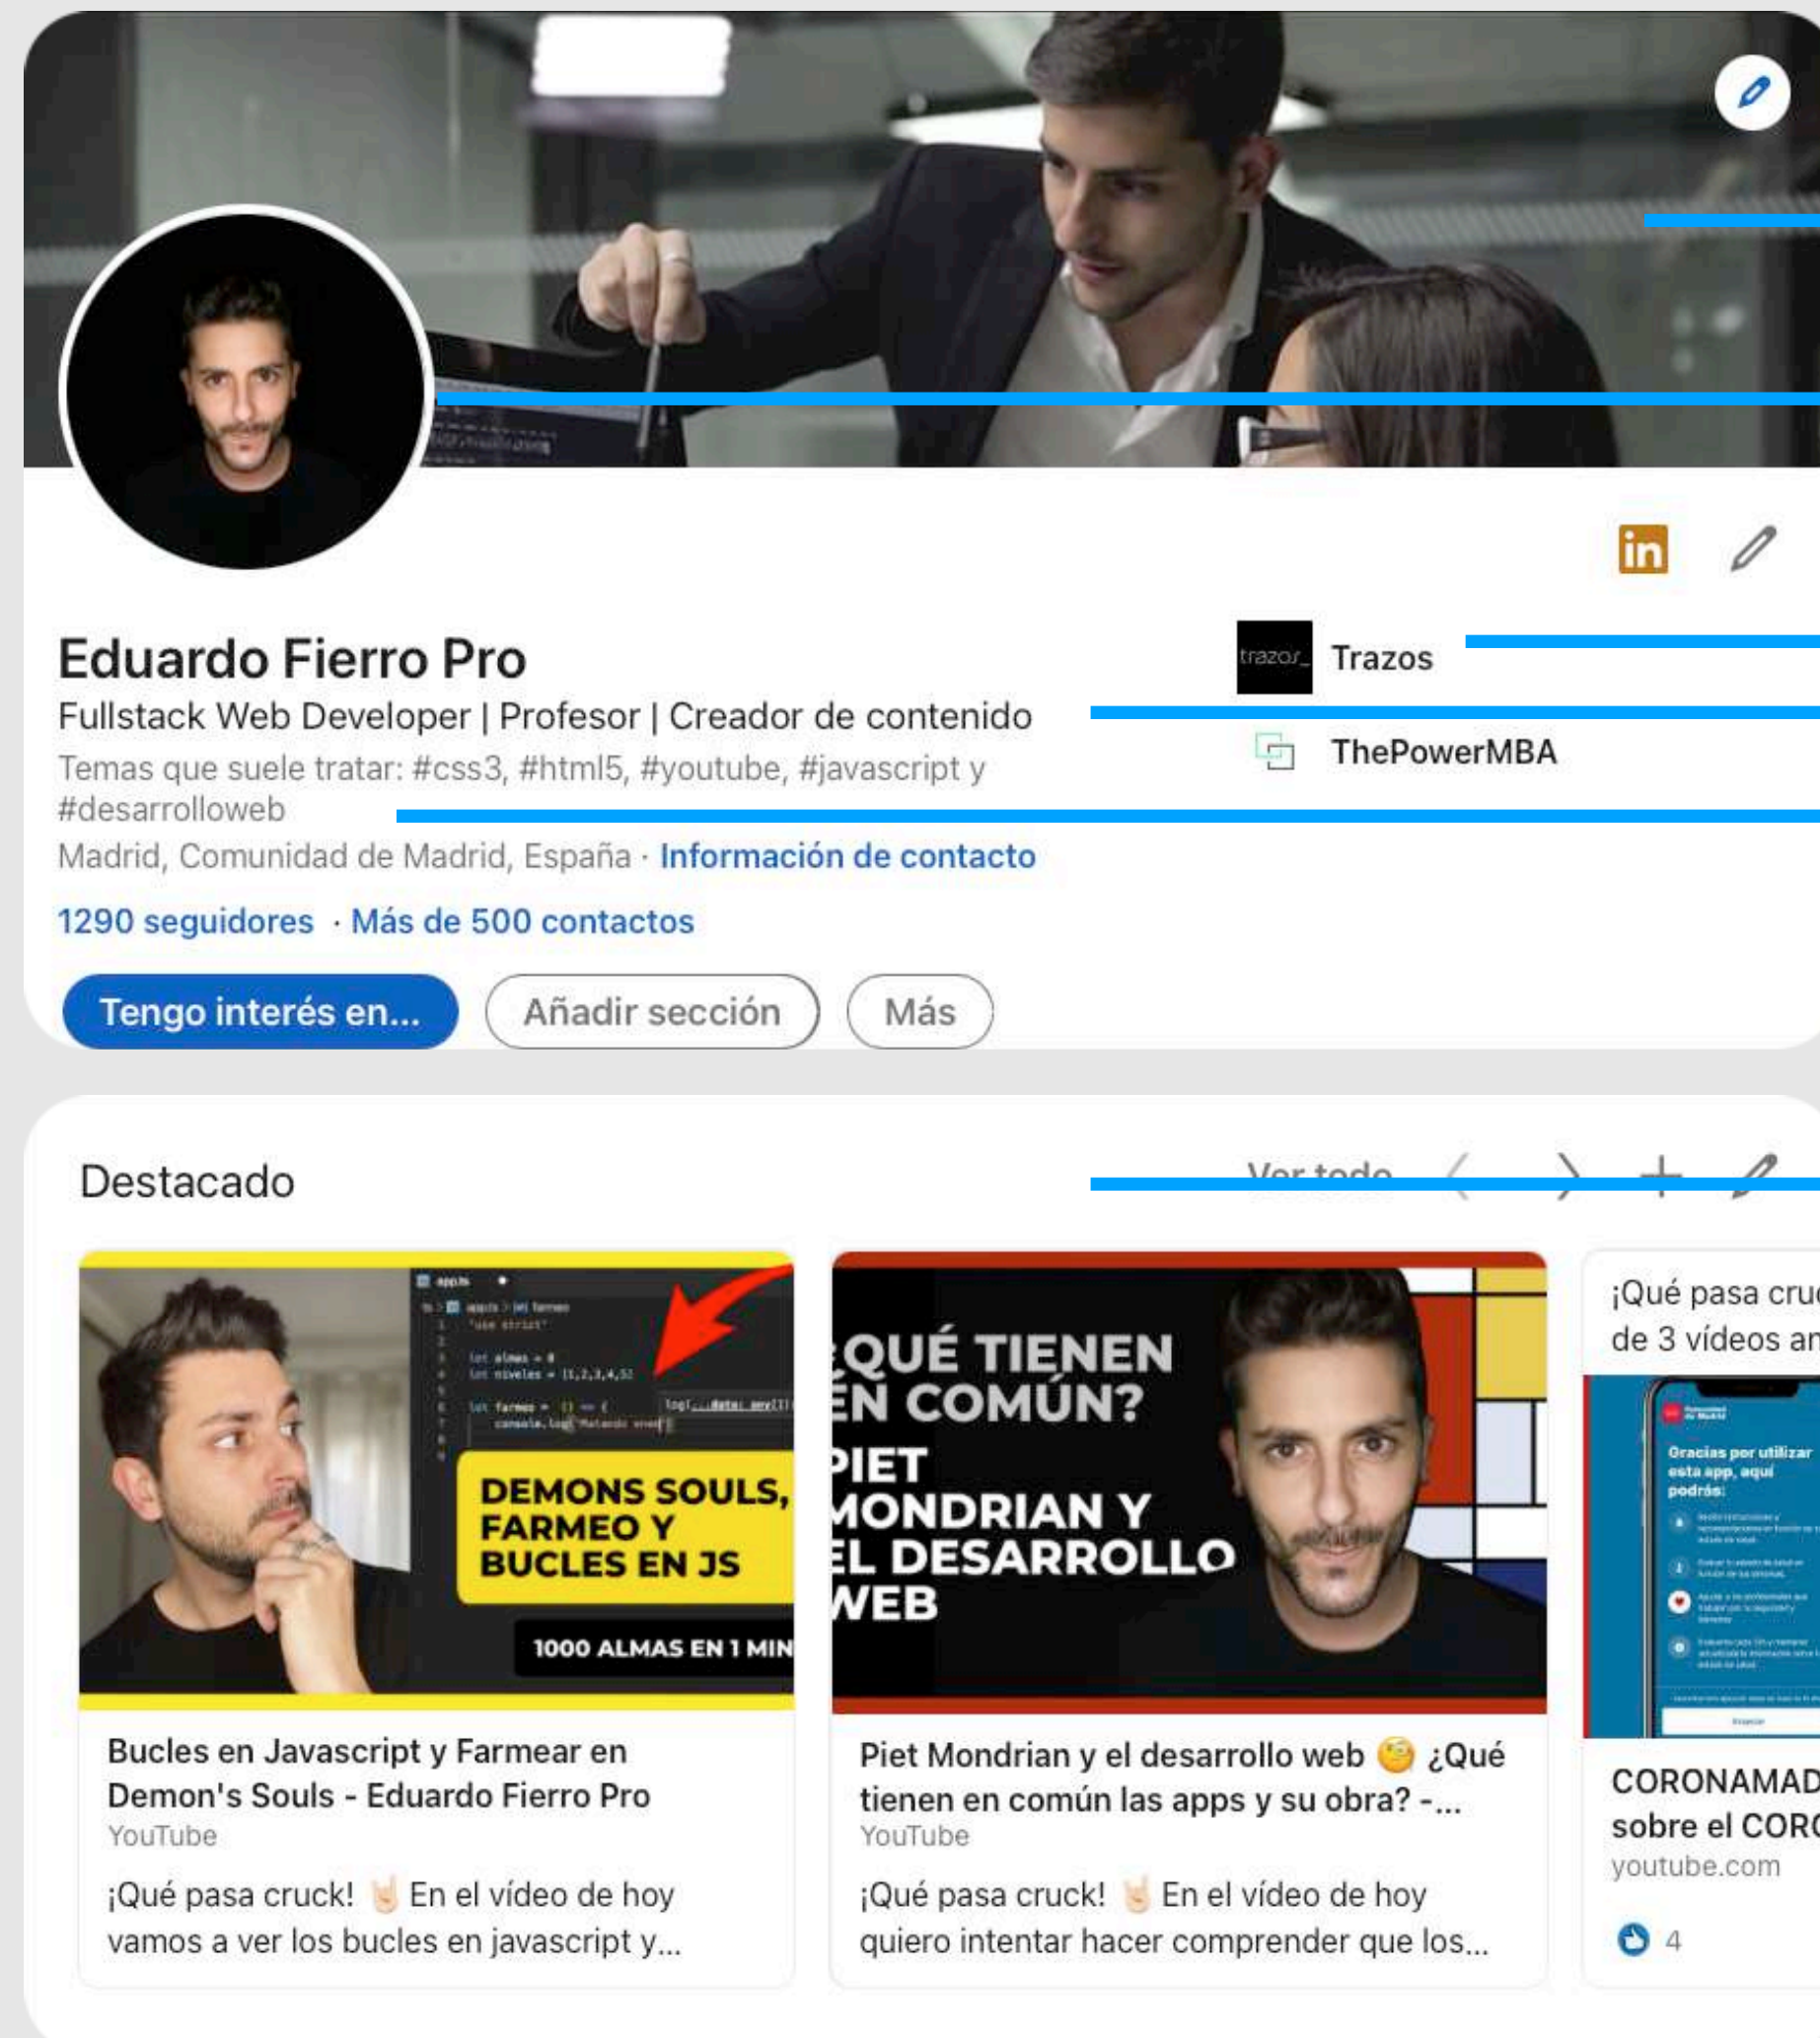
in

Eduardo Fierro Pro
Fullstack Web Developer | Profesor | Creador de contenido
Temas que suele tratar: #css3, #html5, #youtube, #javascript y #desarrolloweb
Madrid, Comunidad de Madrid, España · Información de contacto
1290 seguidores · Más de 500 contactos

trazos_ Trazos
ThePowerMBA

Tengo interés en... Añadir sección Más

Destacado
Ver todo

DEMONS SOULS, FARMEO Y BUCLES EN JS
1000 ALMAS EN 1 MIN
Bucles en Javascript y Farmear en Demon's Souls - Eduardo Fierro Pro
YouTube
¡Qué pasa cruck! 🤘 En el vídeo de hoy vamos a ver los bucles en javascript y...

¿QUÉ TIENEN EN COMÚN? PIET MONDRIAN Y EL DESARROLLO WEB
Piet Mondrian y el desarrollo web 🧐 ¿Qué tienen en común las apps y su obra? -...
YouTube
¡Qué pasa cruck! 🤘 En el vídeo de hoy quiero intentar hacer comprender que los...

¡Qué pasa cru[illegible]
de 3 vídeos an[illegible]
Gracias por utilizar esta app, aquí podrás:
CORONAMAD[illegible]
sobre el COR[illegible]
youtube.com
4